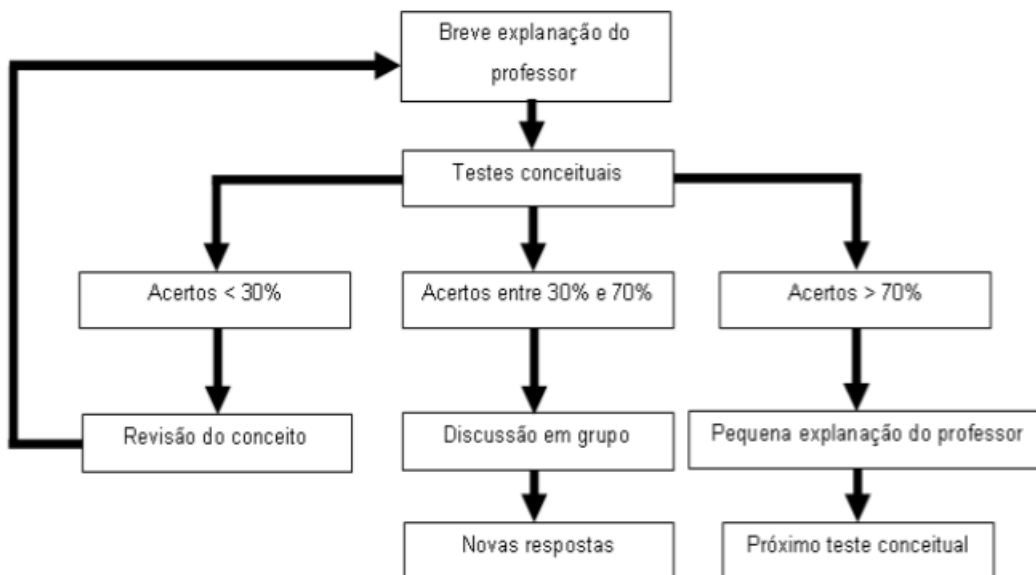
Breve explanação do professor

Testes conceituais

Acertos < 30%

Acertos entre 30% e 70%

Acertos > 70%

Revisão do conceito

Discussão em grupo

Pequena explanação do professor

Novas respostas

Próximo teste conceitual